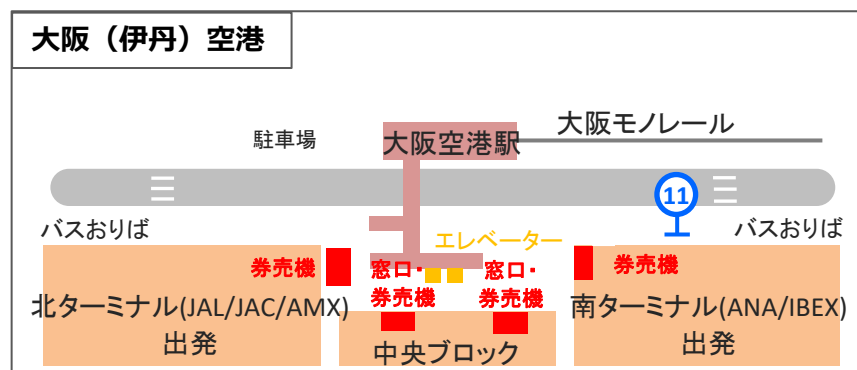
大阪（伊丹）空港

大阪モノレール

駐車場

大阪空港駅

11

バスおりば

バスおりば

エレベーター

券売機

窓口・券売機

窓口・券売機

券売機

北ターミナル(JAL/JAC/AMX)出発

中央ブロック

南ターミナル(ANA/IBEX)出発